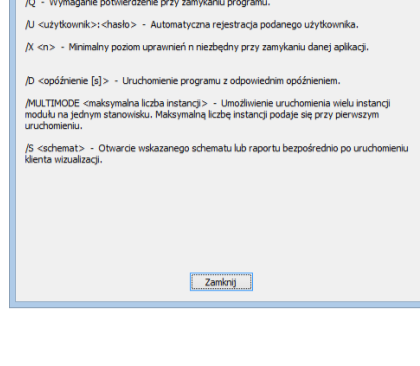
/Q - Wymaganie potwierdzenie przy zamykaniu programu.

/U <użytkownik>:<hasło> - Automatyczna rejestracja podanego użytkownika.

/X <n> - Minimalny poziom uprawnień niezbędny przy zamykaniu danej aplikacji.

/D <opóźnienie [s]> - Uruchomienie programu z odpowiednim opóźnieniem.

/MULTIMODE <maksymalna liczba instancji> - Umożliwienie uruchomienia wielu instancji modułu na jednym stanowisku. Maksymalną liczbę instancji podaje się przy pierwszym uruchomieniu.

/S <schemat> - Otwarcie wskazanego schematu lub raportu bezpośrednio po uruchomieniu klienta wizualizacji.

Zamknij